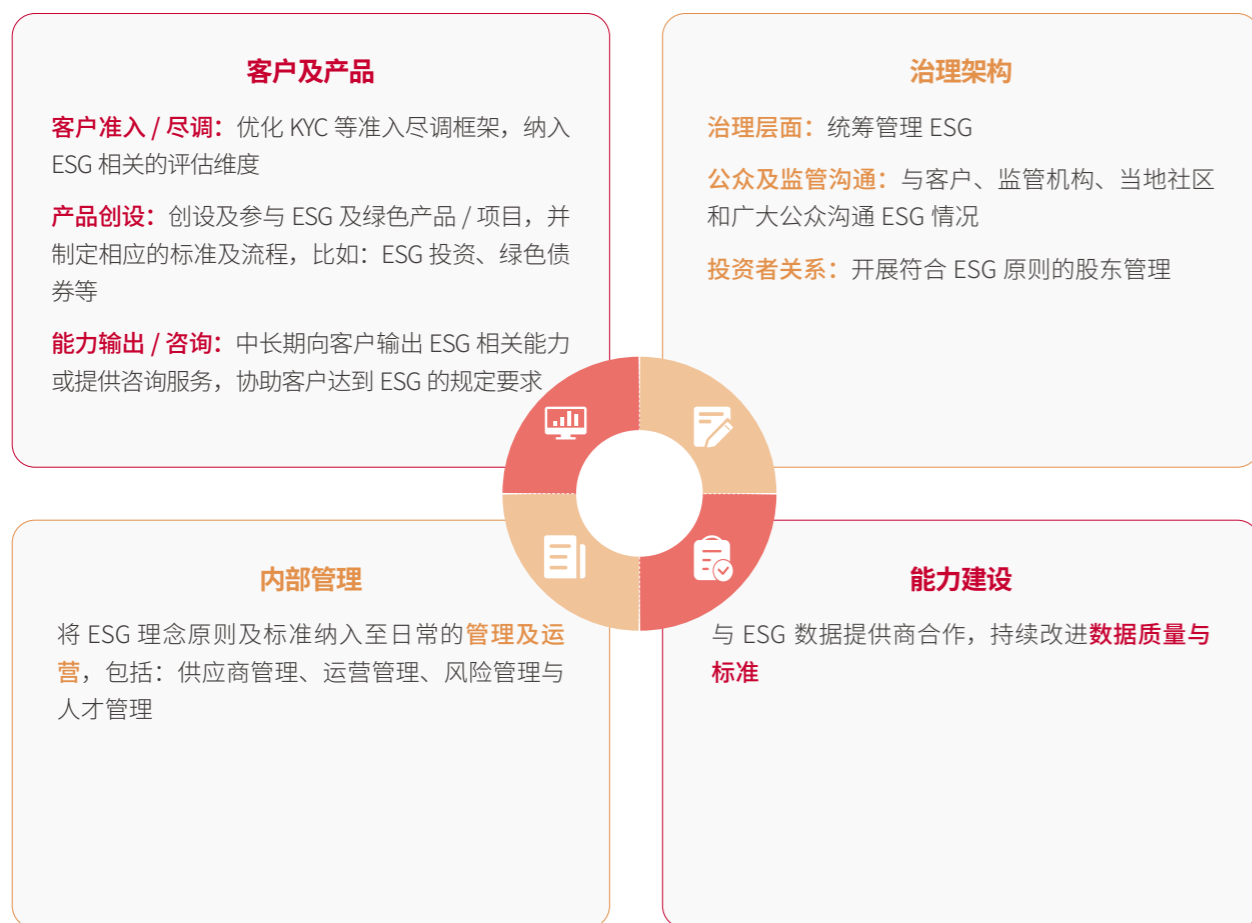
客户及产品

客户准入 / 尽调：优化 KYC 等准入尽调框架，纳入 ESG 相关的评估维度

产品创设：创设及参与 ESG 及绿色产品 / 项目，并制定相应的标准及流程，比如：ESG 投资、绿色债券等

能力输出 / 咨询：中长期向客户输出 ESG 相关能力或提供咨询服务，协助客户达到 ESG 的规定要求

治理架构

治理层面：统筹管理 ESG

公众及监管沟通：与客户、监管机构、当地社区和广大公众沟通 ESG 情况

投资者关系：开展符合 ESG 原则的股东管理

内部管理

将 ESG 理念原则及标准纳入至日常的管理及运营，包括：供应商管理、运营管理、风险管理与人才管理

能力建设

与 ESG 数据提供商合作，持续改进数据质量与标准